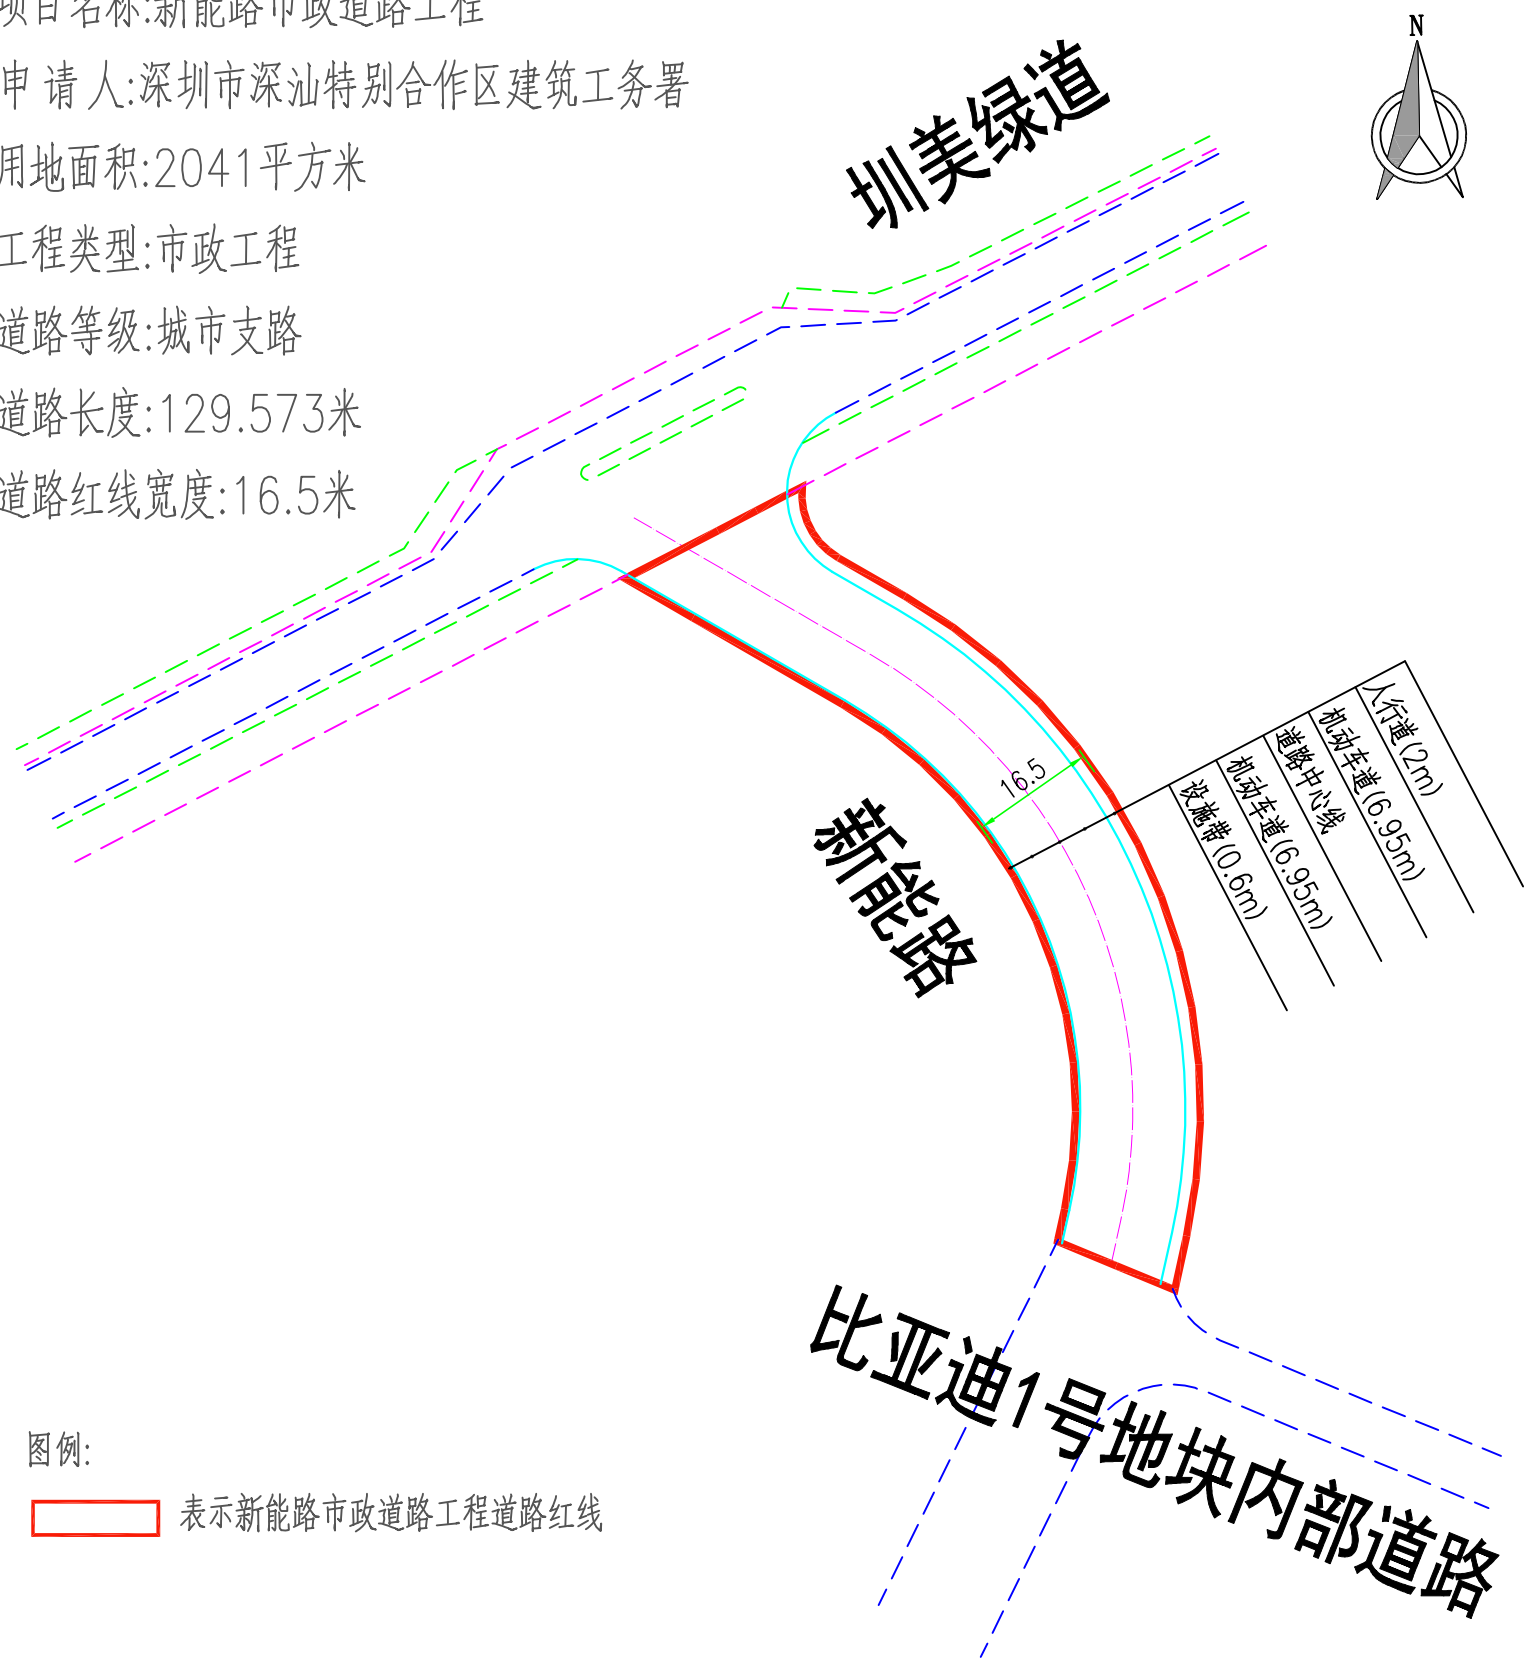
项目名称:新能路市政道路工程
申 请 人:深圳市深汕特别合作区建筑工务署
用地面积:2041平方米
工程类型:市政工程
道路等级:城市支路
道路长度:129.573米
道路红线宽度:16.5米

N

圳美绿道

16.5

人行道(2m)
机动车道(6.95m)
道路中心线
机动车道(6.95m)
设施带(0.6m)

新能路

比亚迪1号地块内部道路

图例:
表示新能路市政道路工程道路红线